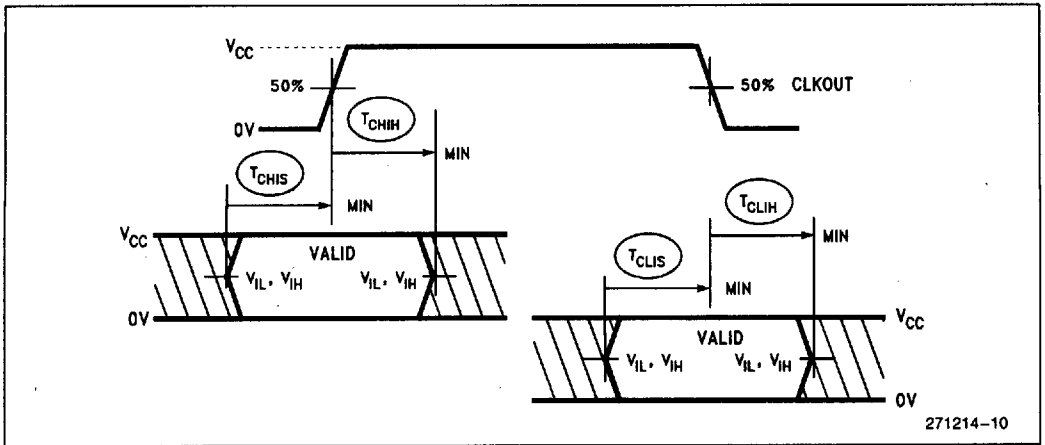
$V_{CC}$
50%
50% CLKOUT
0V
$T_{CHIH}$
MIN
$T_{CHIS}$
MIN
$V_{CC}$
VALID
$V_{IL}$, $V_{IH}$
$V_{IL}$, $V_{IH}$
0V
$T_{CLIH}$
MIN
$T_{CLIS}$
MIN
VALID
$V_{CC}$
$V_{IL}$, $V_{IH}$
$V_{IL}$, $V_{IH}$
0V
271214–10